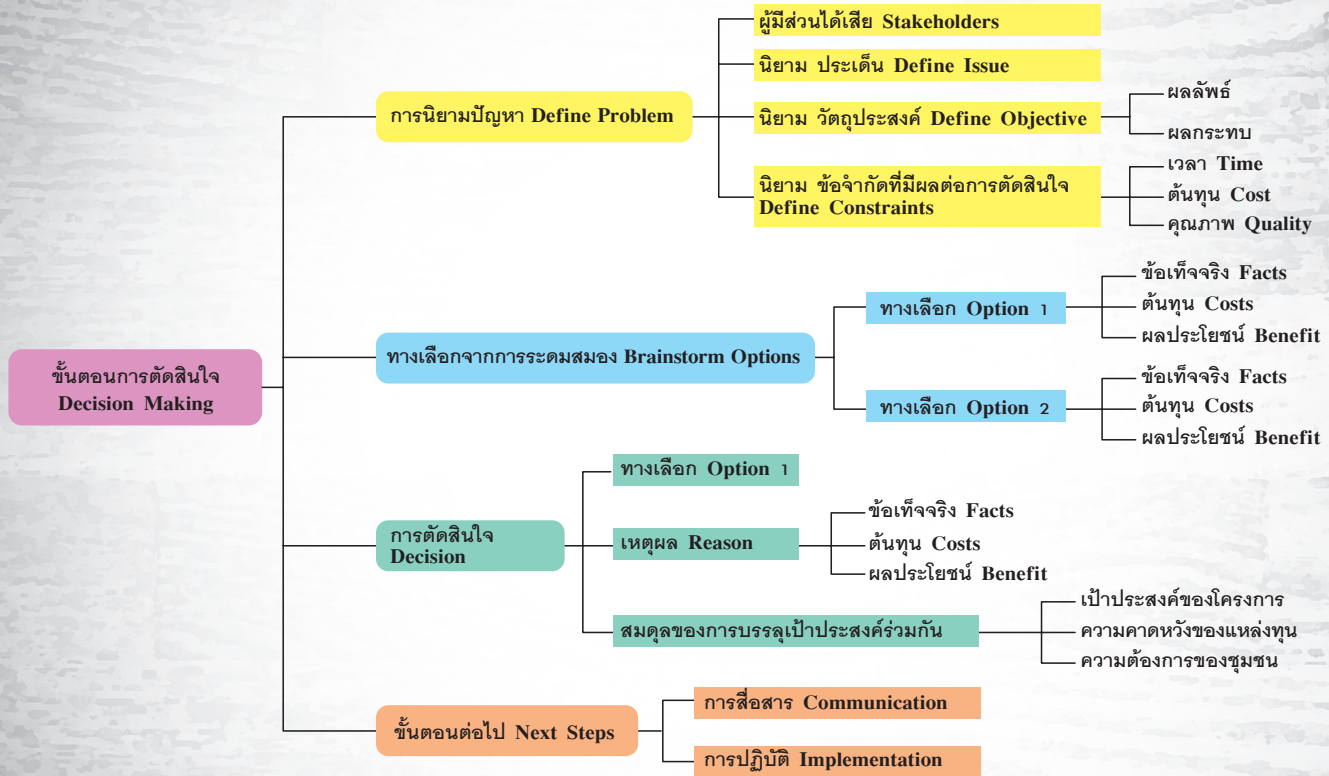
ขั้นตอนการตัดสินใจ Decision Making

การนิยามปัญหา Define Problem

ผู้มีส่วนได้เสีย Stakeholders

นิยาม ประเด็น Define Issue

นิยาม วัตถุประสงค์ Define Objective

ผลลัพธ์

ผลกระทบ

นิยาม ข้อจำกัดที่มีผลต่อการตัดสินใจ Define Constraints

เวลา Time

ต้นทุน Cost

คุณภาพ Quality

ทางเลือกจากการระดมสมอง Brainstorm Options

ทางเลือก Option 1

ข้อเท็จจริง Facts

ต้นทุน Costs

ผลประโยชน์ Benefit

ทางเลือก Option 2

ข้อเท็จจริง Facts

ต้นทุน Costs

ผลประโยชน์ Benefit

การตัดสินใจ Decision

ทางเลือก Option 1

เหตุผล Reason

ข้อเท็จจริง Facts

ต้นทุน Costs

ผลประโยชน์ Benefit

สมดุลของการบรรลุเป้าประสงค์ร่วมกัน

เป้าประสงค์ของโครงการ

ความคาดหวังของแหล่งทุน

ความต้องการของชุมชน

ขั้นตอนต่อไป Next Steps

การสื่อสาร Communication

การปฏิบัติ Implementation